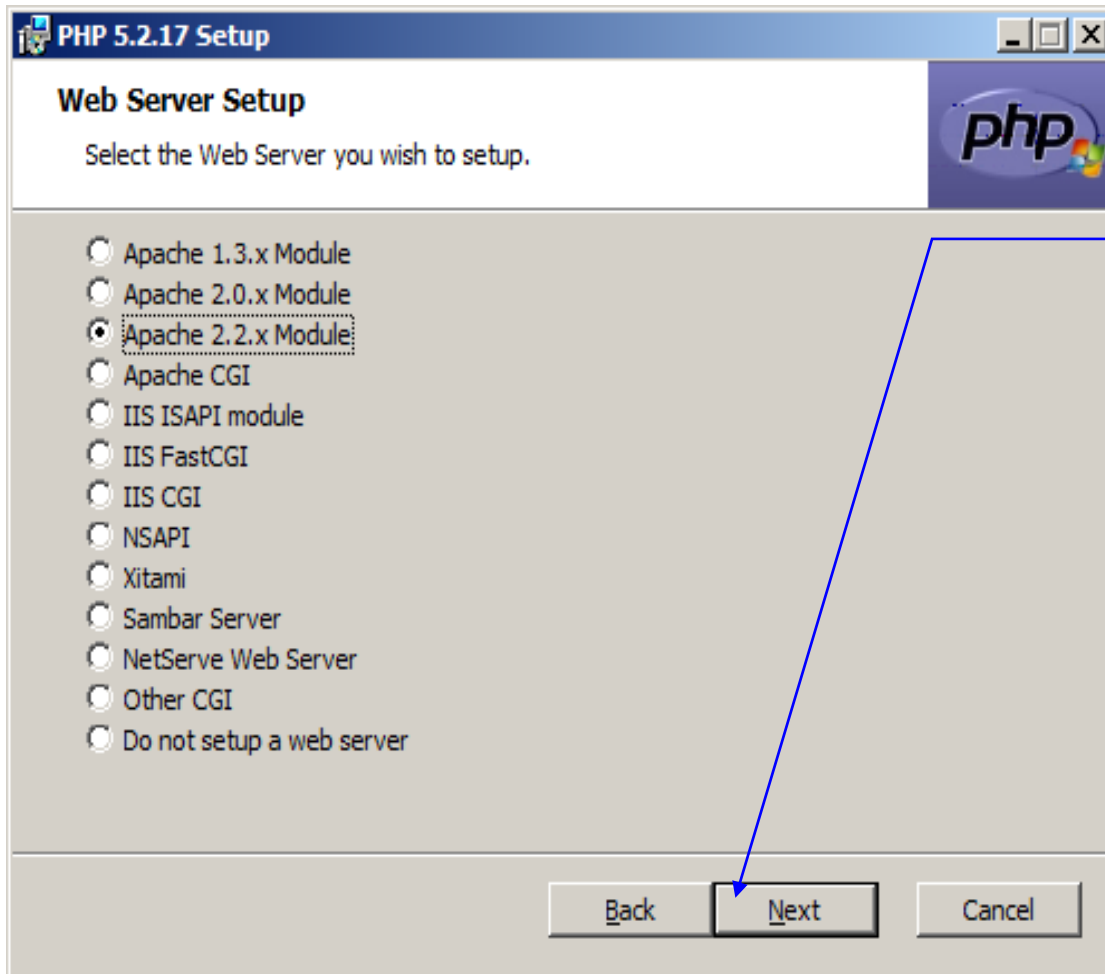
PHP 5.2.17 Setup

Web Server Setup

Select the Web Server you wish to setup.

php

Apache 1.3.x Module
Apache 2.0.x Module
Apache 2.2.x Module
Apache CGI
IIS ISAPI module
IIS FastCGI
IIS CGI
NSAPI
Xitami
Sambar Server
NetServe Web Server
Other CGI
Do not setup a web server

Back Next Cancel